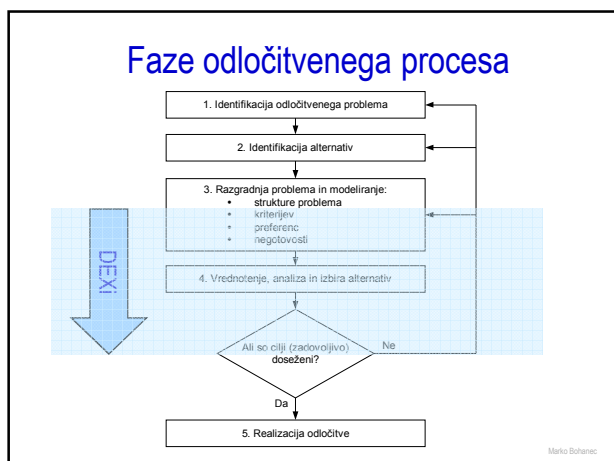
Faze odločitvenega procesa

1. Identifikacija odločitvenega problema

2. Identifikacija alternativ

3. Razgradnja problema in modeliranje:
- strukture problema
- kriterijev
- preferenc
- negotovosti

DEXi

4. Vrednotenje, analiza in izbira alternativ

Ali so cilji (zadovoljivo) doseženi?

Ne

Da

5. Realizacija odločitve

Marko Bohanec